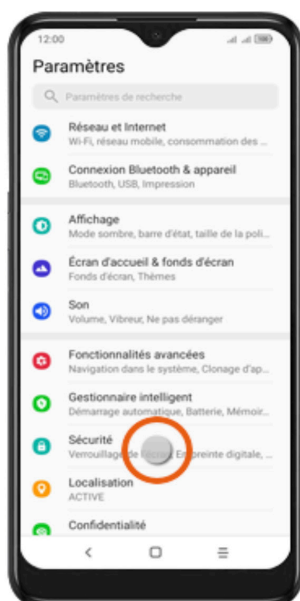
12:00

Paramètres

Paramètres de recherche

Réseau et Internet
Wi-Fi, réseau mobile, consommation des ...

Connexion Bluetooth & appareil
Bluetooth, USB, Impression

Affichage
Mode sombre, barre d'état, taille de la poli...

Écran d'accueil & fonds d'écran
Fonds d'écran, Thèmes

Son
Volume, Vibreur, Ne pas déranger

Fonctionnalités avancées
Navigation dans le système, Clonage d'ap...

Gestionnaire intelligent
Démarrage automatique, Batterie, Mémoir...

Sécurité
Verrouillage de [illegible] Empreinte digitale, ...

Localisation
ACTIVE

Confidentialité